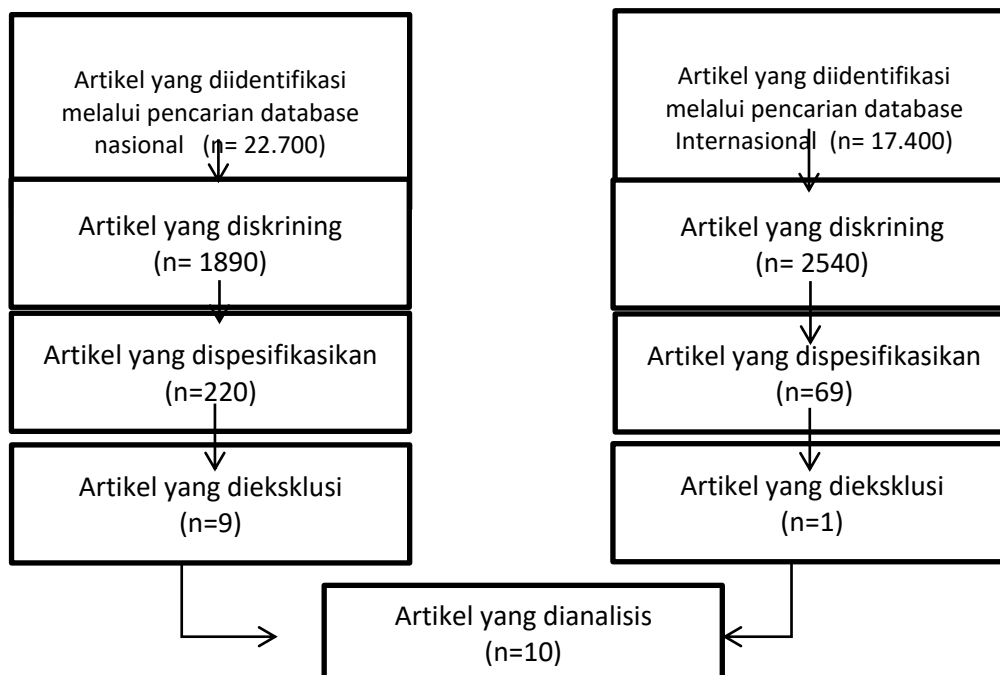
Artikel yang diidentifikasi melalui pencarian database nasional (n= 22.700)

Artikel yang diskrining (n= 1890)

Artikel yang dispesifikasikan (n=220)

Artikel yang dieksklusi (n=9)

Artikel yang diidentifikasi melalui pencarian database Internasional (n= 17.400)

Artikel yang diskrining (n= 2540)

Artikel yang dispesifikasikan (n=69)

Artikel yang dieksklusi (n=1)

Artikel yang dianalisis (n=10)